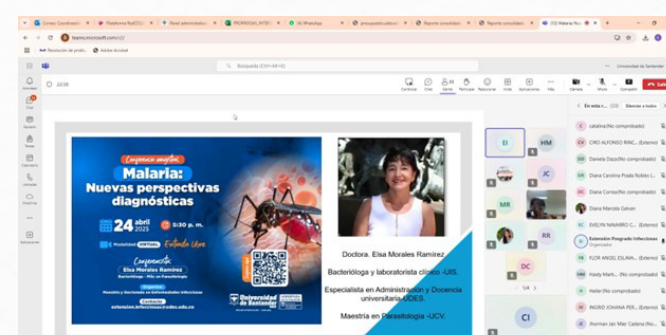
Correo: Coordinació | Plataforma RedCOI | Panel administrativo | PROPUESTAS_INTER | (6) WhatsApp | presupuesto educaci | Reporte consolidad | Reporte consolidad | (13) Malaria: Nue

teams.microsoft.com/v2/

Revolución de produ... | Adobe Acrobat

Búsqueda (Ctrl+Alt+E)

Universidad de Santander

22:00

Contenido | Chat | Gente | Participar | Reaccionar | Vista | Aplicaciones | Más | Cámara | Micrófono | Compartir

En esta r... | Silenciar a todos

Conferencia magistral

Malaria: Nuevas perspectivas diagnósticas

24 abril 2025

5:30 p. m.

Modalidad VIRTUAL | Entrada Libre

Conferencista: Elsa Morales Ramírez
Bacterióloga - MSc. en Parasitología

Organiza: Maestría y Doctorado en Enfermedades Infecciosas

Contacto: extension.infecciosas@udes.edu.co

Universidad de Santander

Doctora. Elsa Morales Ramírez

Bacterióloga y laboratorista clínico -UIS.

Especialista en Administración y Docencia universitaria-UDES.

Maestría en Parasitología -UCV.

EI | HM | JC | MR | RR | DC | CI

1/4

catalina (No comprobado)
CIRO ALFONSO RINC... (Externo)
Daniela Daza (No comprobado)
Diana Carolina Prada Robles (...
Diana Corzo (No comprobado)
Diana Marcela Galvan
EVELYN NAVARRO C... (Externo)
Extensión Posgrado Infecciosas
Organizador
FLOR ANGEL ESLAVA... (Externo)
Haidy Mart... (No comprobado)
Heller (No comprobado)
INGRID JOHANA PER... (Externo)
Jhorman Jair Mar Cadena (No...